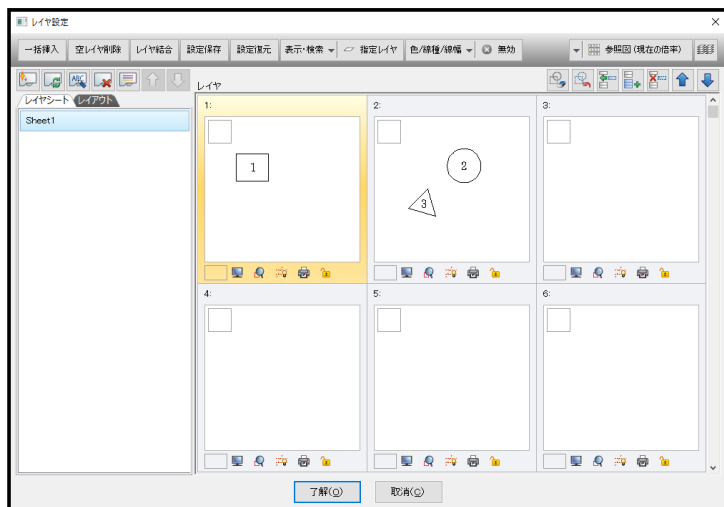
レイヤ設定

×

一括挿入 | 空レイヤ削除 | レイヤ結合 | 設定保存 | 設定復元 | 表示・検索 | 指定レイヤ | 色/線種/線幅 | 無効 | 参照図 (現在の倍率)

レイヤ

レイヤシート | レイアウト

Sheet1

1:

1

2:

2

3

3:

4:

5:

6:

了解(O)

取消(C)